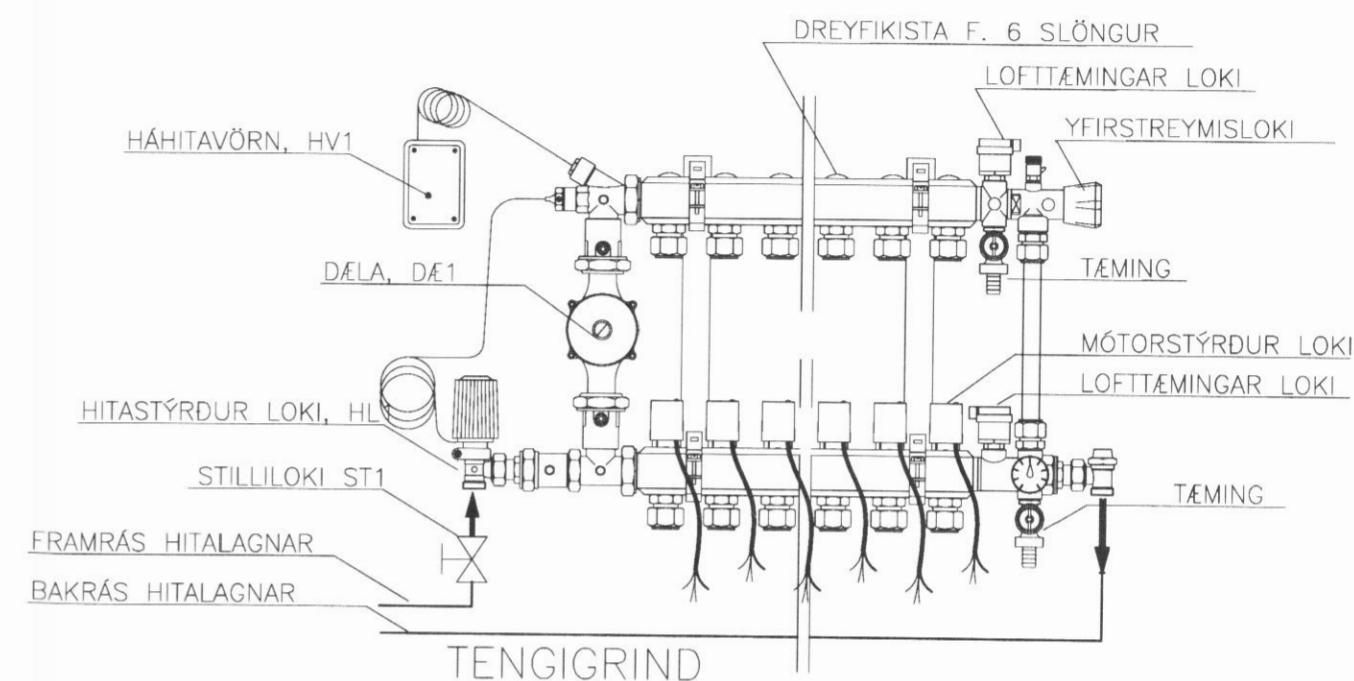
DREYFIKISTA F. 6 SLÖNGUR

LOFTTÆMINGAR LOKI

HÁHITAVÖRN, HV1

YFIRSTREYMISLOKI

DÆLA, DÆ1

TÆMING

MÓTORSTÝRÐUR LOKI

LOFTTÆMINGAR LOKI

HITASTÝRÐUR LOKI, HL1

STILLILOKI ST1

TÆMING

FRAMRÁS HITALAGNAR

BAKRÁS HITALAGNAR

TENGIGRIND